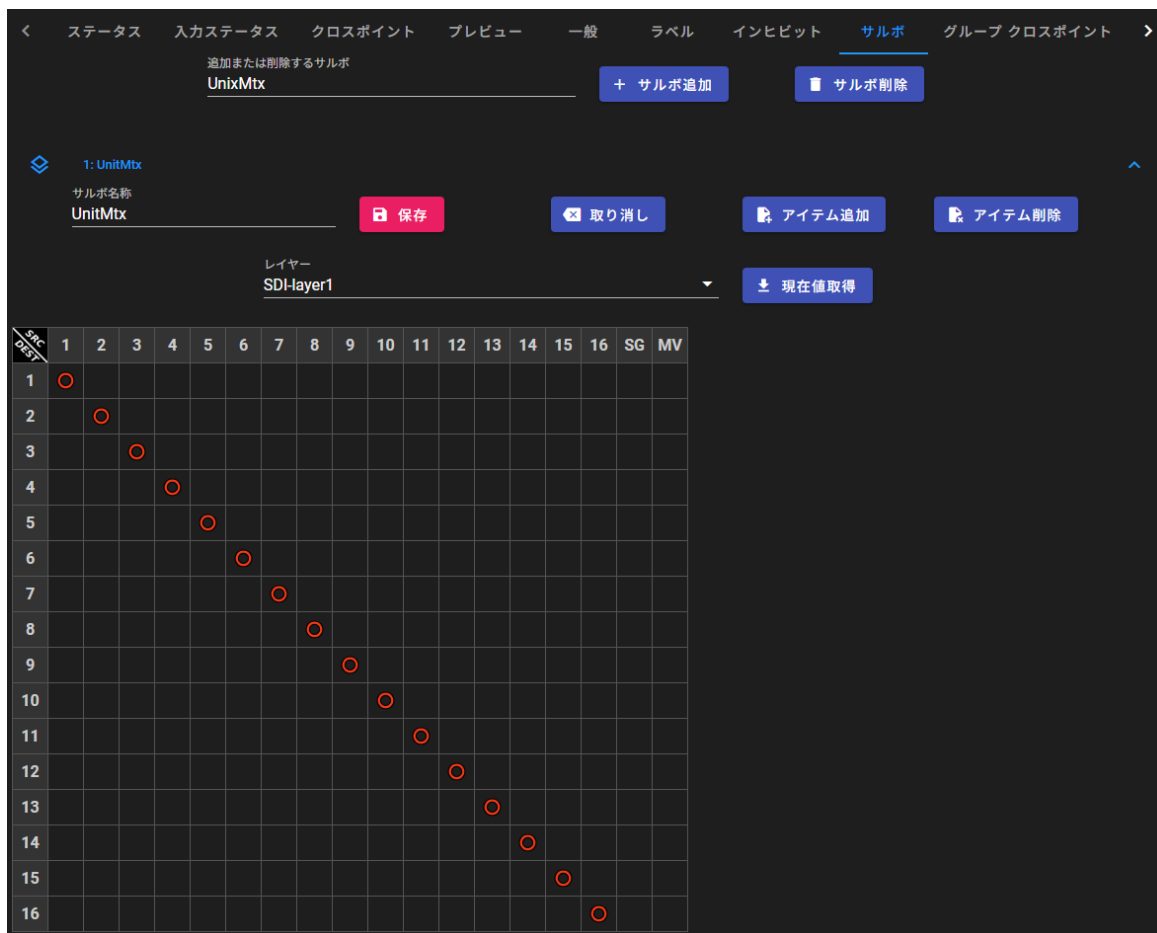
< ステータス 入力ステータス クロスポイント プレビュー 一般 ラベル インヒビット サルボ グループ クロスポイント >

追加または削除するサルボ
UnixMtx

+ サルボ追加

サルボ削除

1: UnitMtx

サルボ名称
UnitMtx

保存

取り消し

アイテム追加

アイテム削除

レイヤー
SDI-layer1

現在値取得

| SRC DEST | 1 | 2 | 3 | 4 | 5 | 6 | 7 | 8 | 9 | 10 | 11 | 12 | 13 | 14 | 15 | 16 | SG | MV |
|---|---|---|---|---|---|---|---|---|---|---|---|---|---|---|---|---|---|---|
| 1 | ○ | | | | | | | | | | | | | | | | | |
| 2 | | ○ | | | | | | | | | | | | | | | | |
| 3 | | | ○ | | | | | | | | | | | | | | | |
| 4 | | | | ○ | | | | | | | | | | | | | | |
| 5 | | | | | ○ | | | | | | | | | | | | | |
| 6 | | | | | | ○ | | | | | | | | | | | | |
| 7 | | | | | | | ○ | | | | | | | | | | | |
| 8 | | | | | | | | ○ | | | | | | | | | | |
| 9 | | | | | | | | | ○ | | | | | | | | | |
| 10 | | | | | | | | | | ○ | | | | | | | | |
| 11 | | | | | | | | | | | ○ | | | | | | | |
| 12 | | | | | | | | | | | | ○ | | | | | | |
| 13 | | | | | | | | | | | | | ○ | | | | | |
| 14 | | | | | | | | | | | | | | ○ | | | | |
| 15 | | | | | | | | | | | | | | | ○ | | | |
| 16 | | | | | | | | | | | | | | | | ○ | | |